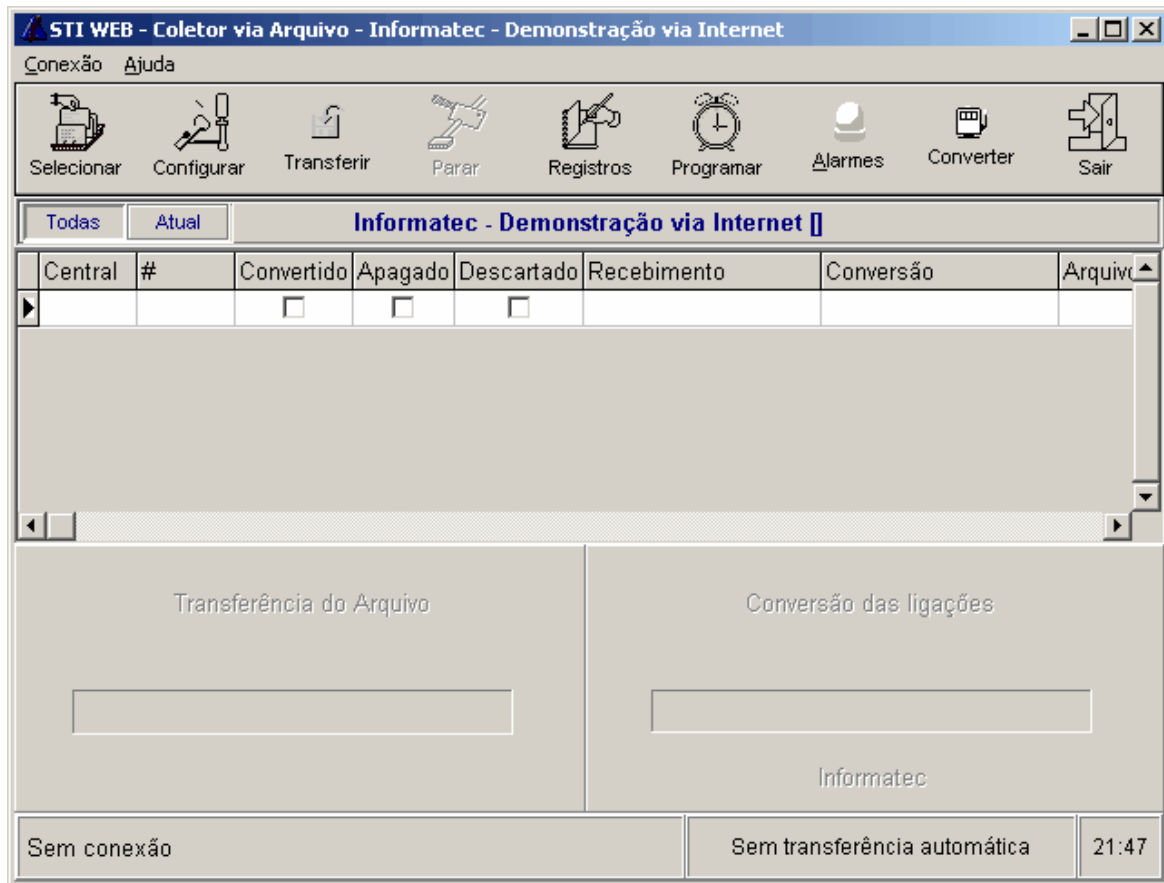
STI WEB - Coletor via Arquivo - Informatec - Demonstração via Internet

Conexão Ajuda

Selecionar Configurar Transferir Parar Registros Programar Alarmes Converter Sair

Todas Atual

Informatec - Demonstração via Internet []

| Central | # | Convertido | Apagado | Descartado | Recebimento | Conversão | Arquivo |
|---|---|---|---|---|---|---|---|
| | | ☐ | ☐ | ☐ | | | |

Transferência do Arquivo

Conversão das ligações

Informatec

Sem conexão

Sem transferência automática

21:47